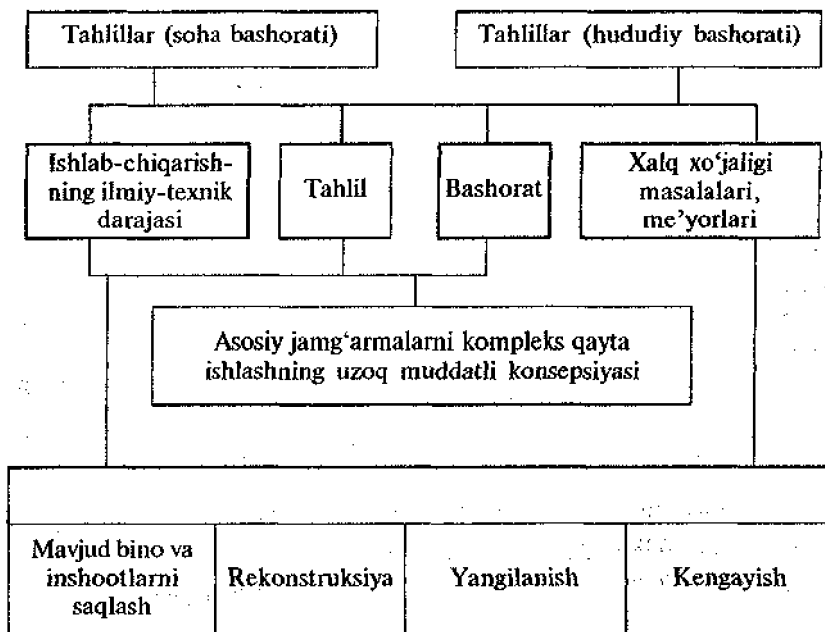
Tahlillar (soha bashorati)

Tahlillar (hududiy bashorati)

Ishlab-chiqarishning ilmiy-texnik darajasi

Tahlil

Bashorat

Xalq xo'jaligi masalalari, me'yorlari

Asosiy jamg'armalarni kompleks qayta ishlashning uzoq muddatli konsepsiyasi

| Mavjud bino va inshootlarni saqlash | Rekonstruksiya | Yangilanish | Kengayish |
|---|---|---|---|